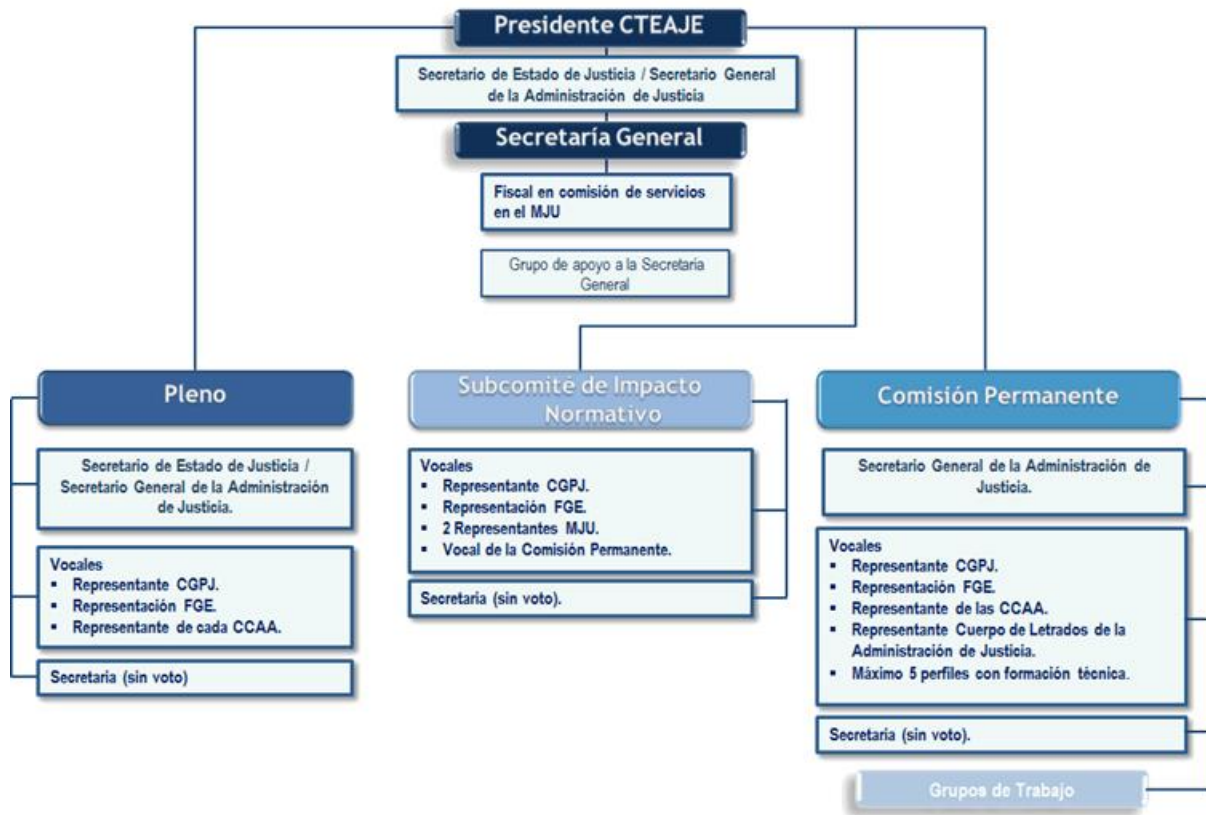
Presidente CTEAJE

Secretario de Estado de Justicia / Secretario General de la Administración de Justicia

Secretaría General

Fiscal en comisión de servicios en el MJU

Grupo de apoyo a la Secretaria General

Pleno

Secretario de Estado de Justicia / Secretario General de la Administración de Justicia.

Vocales
- Representante CGPJ.
- Representación FGE.
- Representante de cada CCAA.

Secretaria (sin voto)

Subcomité de Impacto Normativo

Vocales
- Representante CGPJ.
- Representación FGE.
- 2 Representantes MJU.
- Vocal de la Comisión Permanente.

Secretaria (sin voto).

Comisión Permanente

Secretario General de la Administración de Justicia.

Vocales
- Representante CGPJ.
- Representación FGE.
- Representante de las CCAA.
- Representante Cuerpo de Letrados de la Administración de Justicia.
- Máximo 5 perfiles con formación técnica.

Secretaria (sin voto).

Grupos de Trabajo